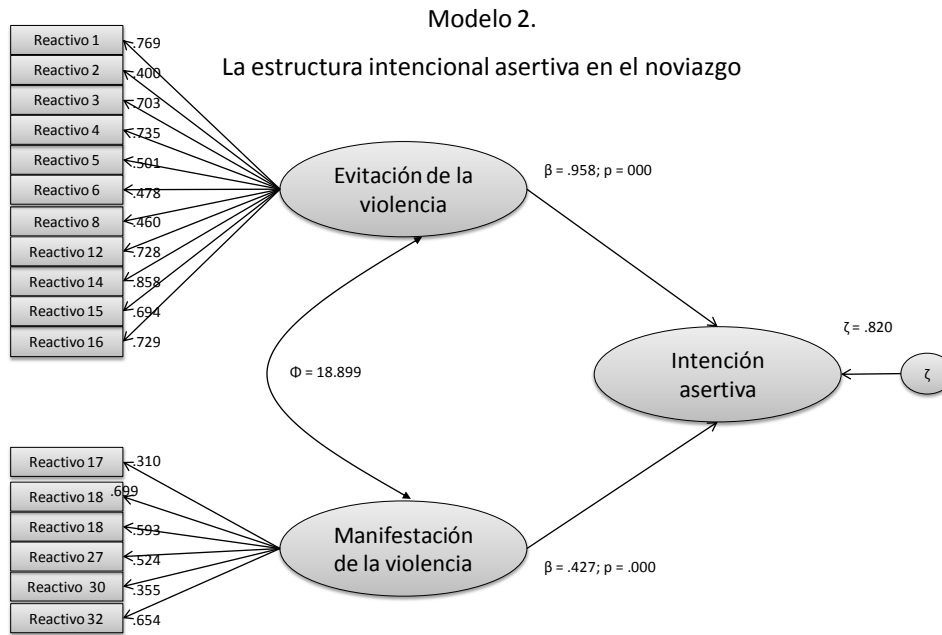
Modelo 2.

La estructura intencional asertiva en el noviazgo

Reactivo 1 .769
Reactivo 2 .400
Reactivo 3 .703
Reactivo 4 .735
Reactivo 5 .501
Reactivo 6 .478
Reactivo 8 .460
Reactivo 12 .728
Reactivo 14 .858
Reactivo 15 .694
Reactivo 16 .729

Evitación de la violencia

β = .958; p = 000

Φ = 18.899

Intención asertiva

ζ = .820

ζ

Reactivo 17 .310
Reactivo 18 .699
Reactivo 18 .593
Reactivo 27 .524
Reactivo 30 .355
Reactivo 32 .654

Manifestación de la violencia

β = .427; p = .000